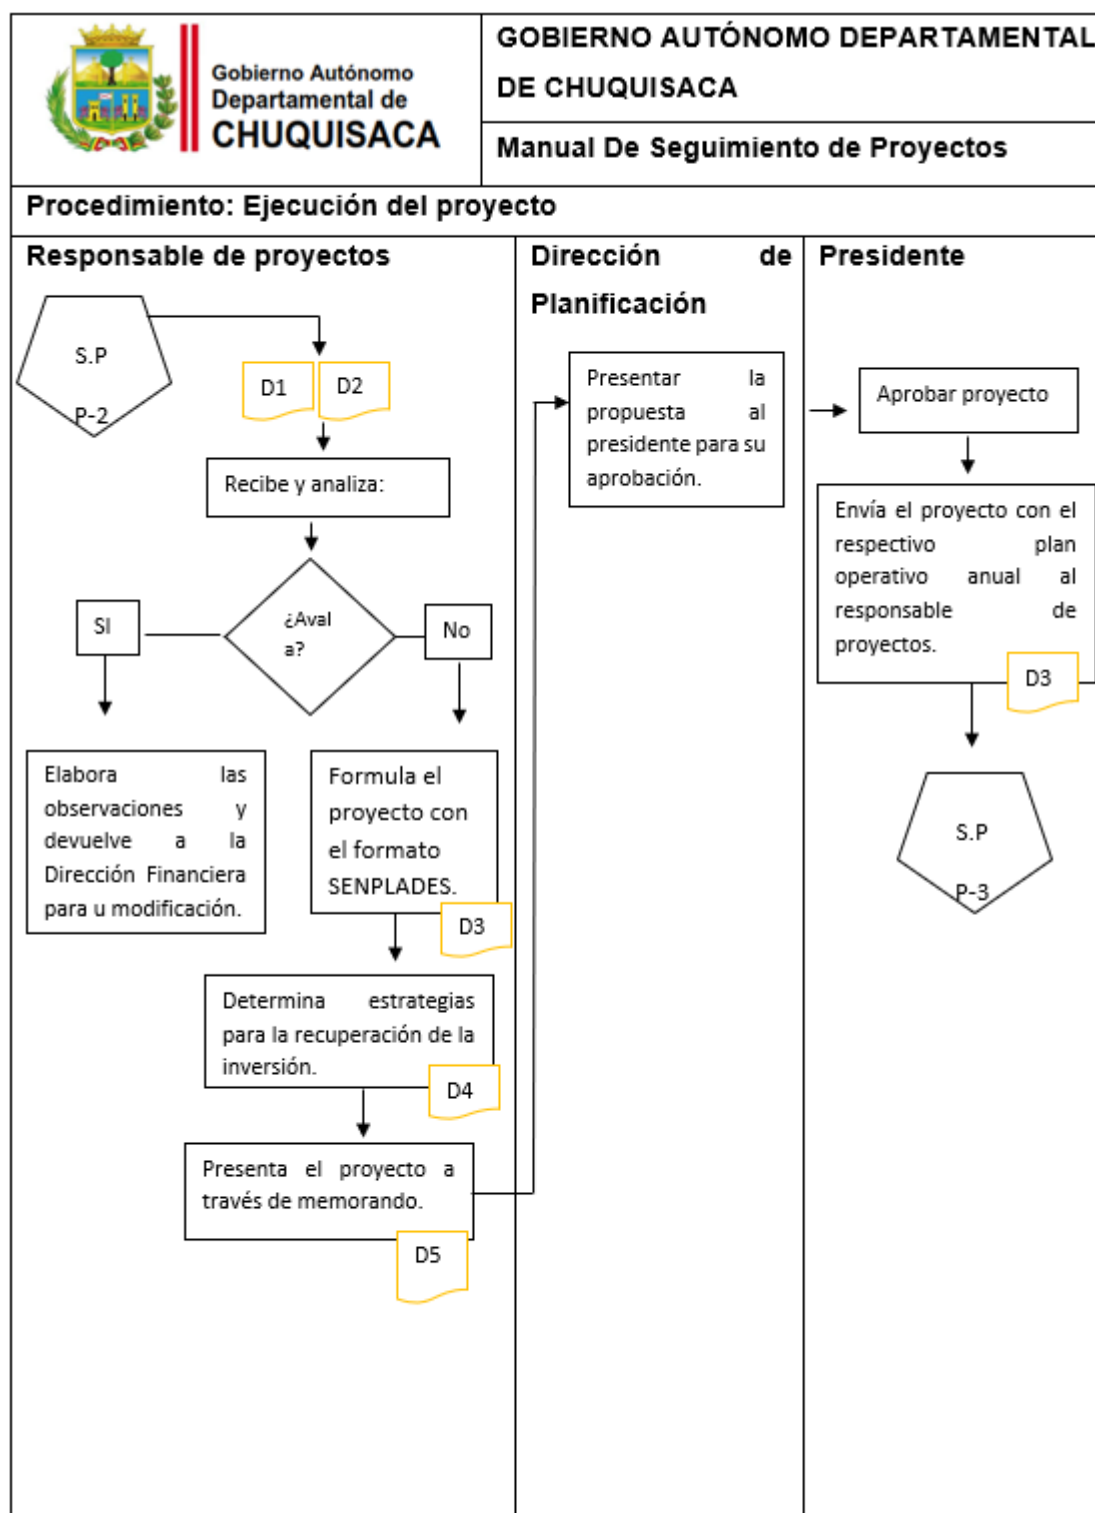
Gobierno Autónomo Departamental de CHUQUISACA

GOBIERNO AUTÓNOMO DEPARTAMENTAL DE CHUQUISACA

Manual De Seguimiento de Proyectos

Procedimiento: Ejecución del proyecto

Responsable de proyectos

Dirección de Planificación

Presidente

S.P P-2

D1

D2

Recibe y analiza:

¿Avala?

SI

No

Elabora las observaciones y devuelve a la Dirección Financiera para u modificación.

Formula el proyecto con el formato SENPLADES.

D3

Determina estrategias para la recuperación de la inversión.

D4

Presenta el proyecto a través de memorando.

D5

Presentar la propuesta al presidente para su aprobación.

Aprobar proyecto

Envía el proyecto con el respectivo plan operativo anual al responsable de proyectos.

D3

S.P P-3